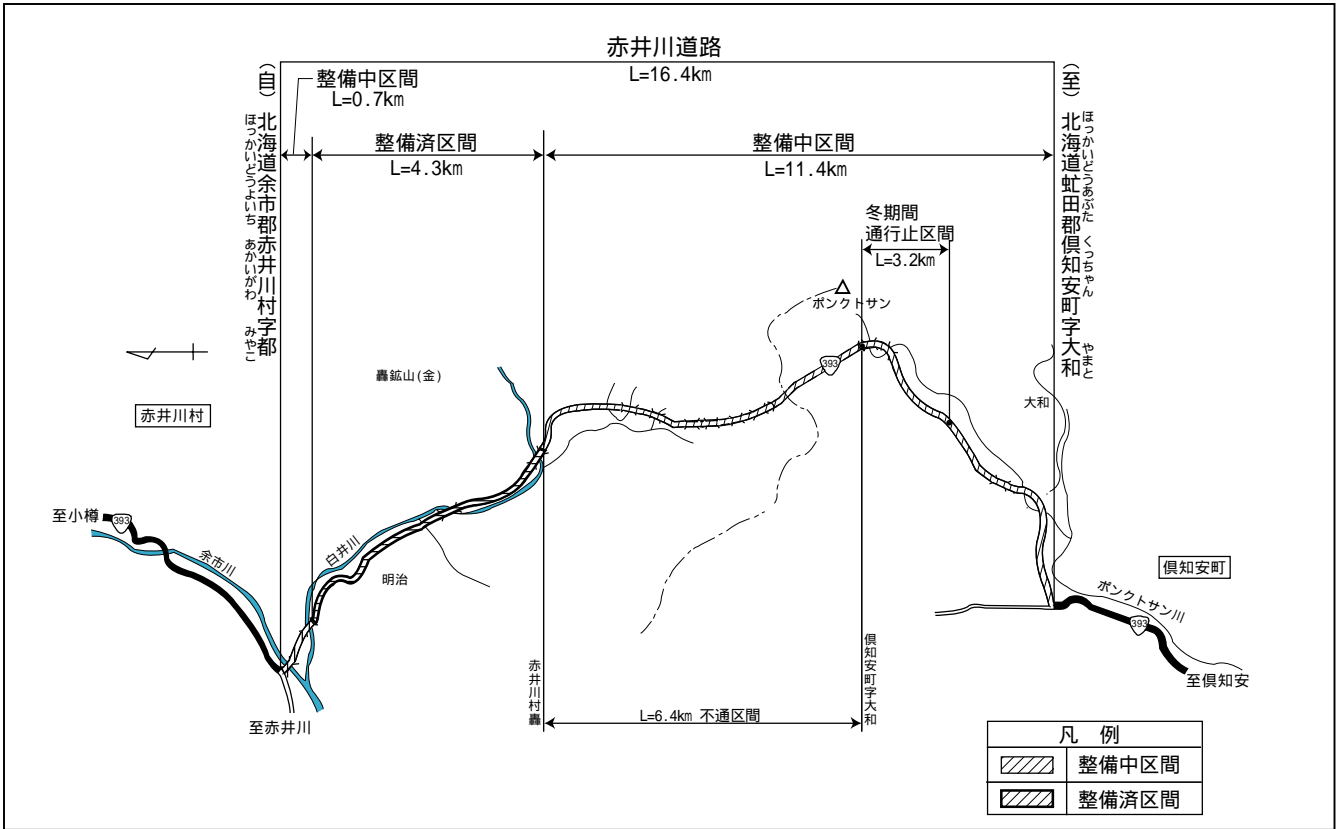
赤井川道路
L=16.4km

(自)
北海道余市郡赤井川村字都
ほっかいどうよいち あかいがわ みやこ

整備中区間
L=0.7km

整備済区間
L=4.3km

整備中区間
L=11.4km

(至)
北海道虻田郡倶知安町字大和
ほっかいどうあぶた くっちゃん やまと

冬期間
通行止区間
L=3.2km

ポンクトサン

393

轟鉱山(金)

赤井川村

大和

至小樽

393

余市川

白井川

明治

倶知安町

ポンクトサン川

393

至倶知安

至赤井川

赤井川村轟

L=6.4km 不通区間

倶知安町字大和

| 凡 例 | |
|---|---|
| | 整備中区間 |
| | 整備済区間 |